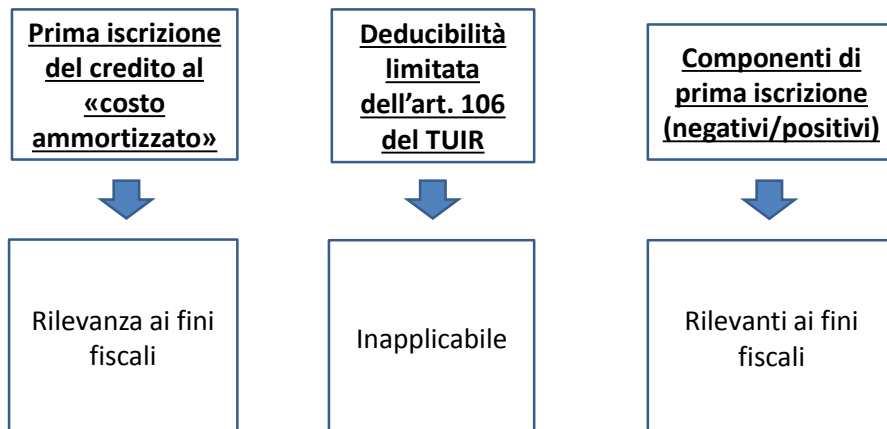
Prima iscrizione del credito al «costo ammortizzato»

Deducibilità limitata dell’art. 106 del TUIR

Componenti di prima iscrizione (negativi/positivi)

Rilevanza ai fini fiscali

Inapplicabile

Rilevanti ai fini fiscali